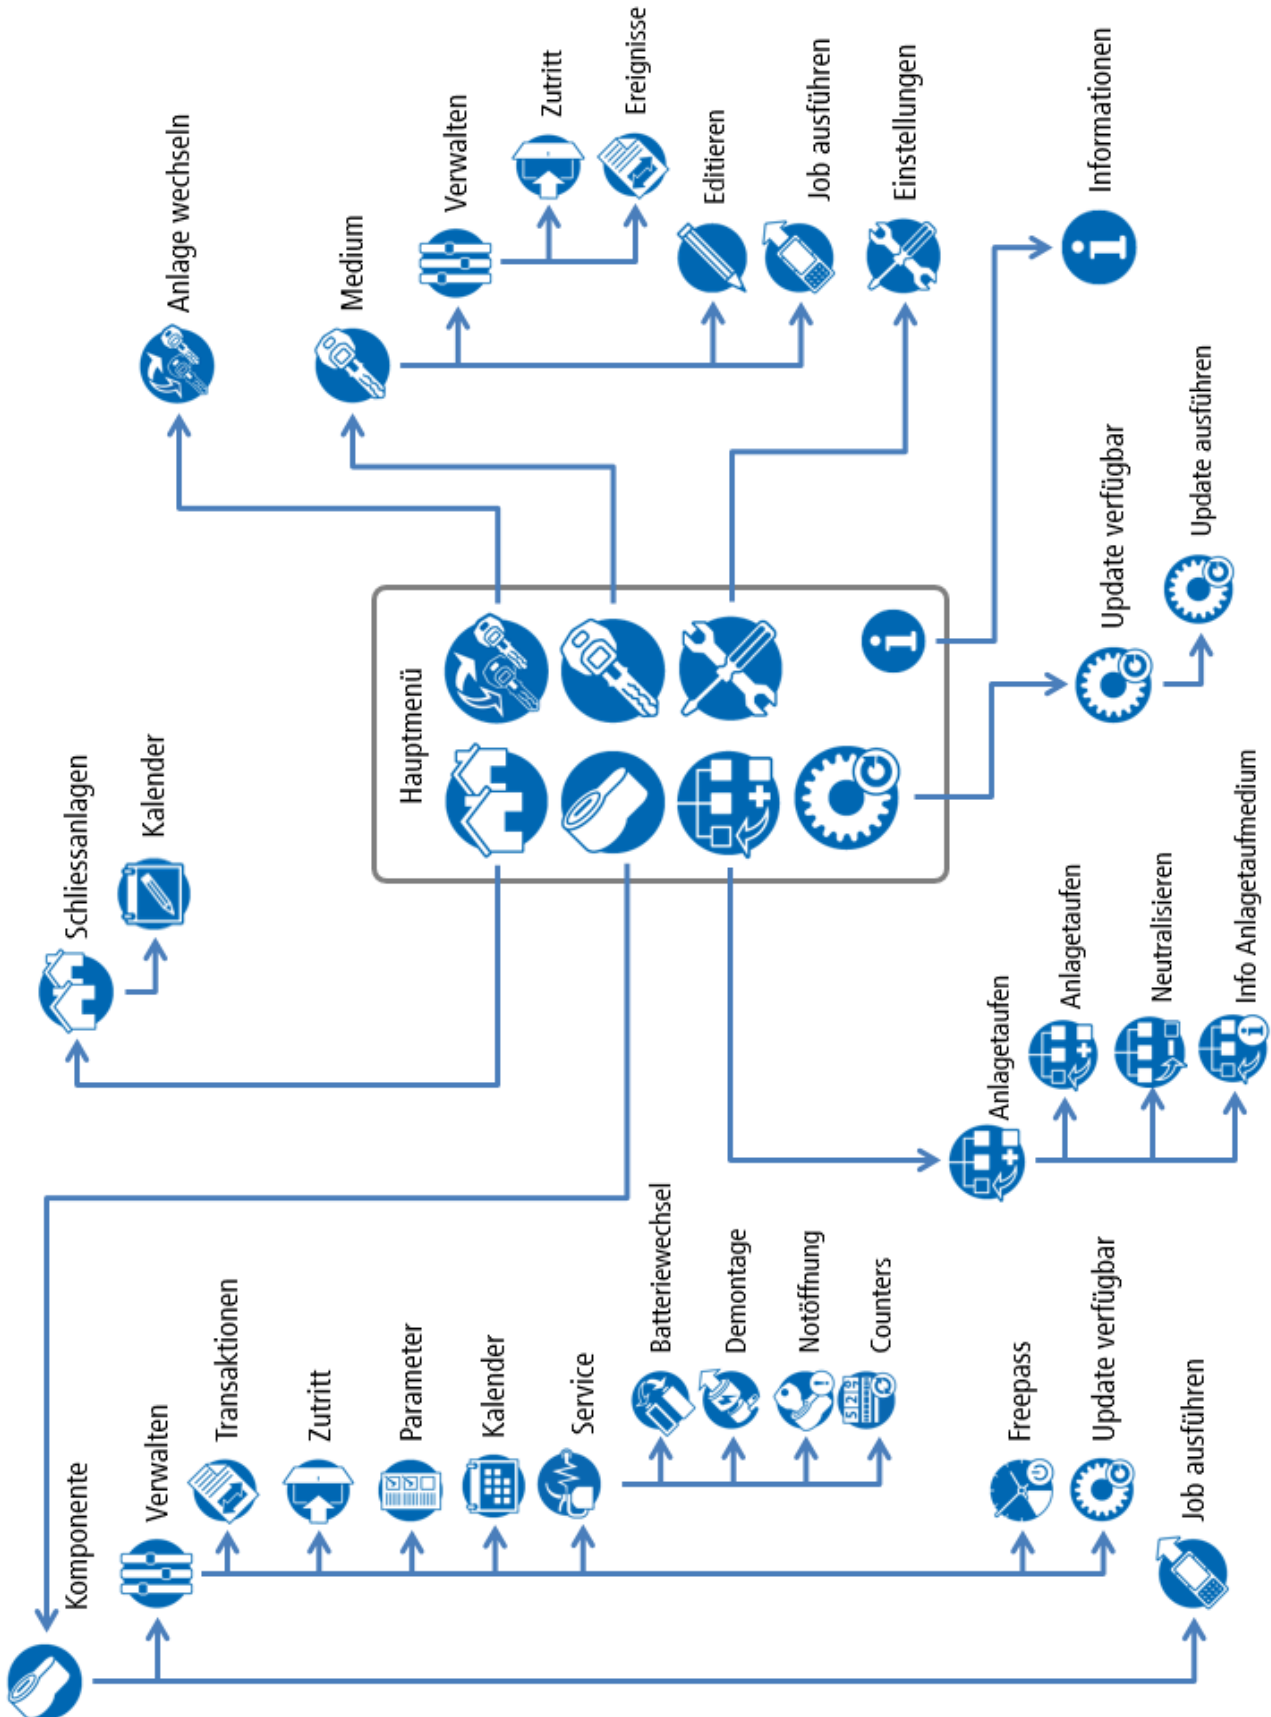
Hauptmenü

Anlage wechseln

Medium

Verwalten

Zutritt

Ereignisse

Editieren

Job ausführen

Einstellungen

Informationen

Update verfügbar

Update ausführen

Schliessanlagen

Kalender

Anlagetaufen

Anlagetaufen

Neutralisieren

Info Anlagetaufmedium

Komponente

Verwalten

Transaktionen

Zutritt

Parameter

Kalender

Service

Batteriewechsel

Demontage

Notöffnung

Counters

Freepass

Update verfügbar

Job ausführen